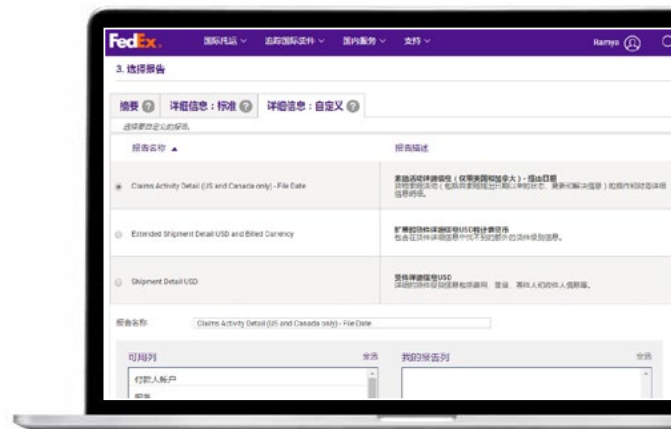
FedEx. 国际托运 ∨ 追踪国际货件 ∨ 国内服务 ∨ 支持 ∨ Ramya

3. 选择报告

摘要 ? 详细信息：标准 ? 详细信息：自定义 ?

选择要自定义的报告。

报告名称 ▲ 报告描述

Claims Activity Detail (US and Canada only) - File Date 索赔活动详细信息（仅限美国和加拿大）- 提出日期 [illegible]

Extended Shipment Detail USD and Billed Currency 扩展的货件详细信息USD和计费货币 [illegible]

Shipment Detail USD 货件详细信息USD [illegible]

报告名称 Claims Activity Detail (US and Canada only) - File Date

可用列 全选 我的报告列 全选

付款人帐户

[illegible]